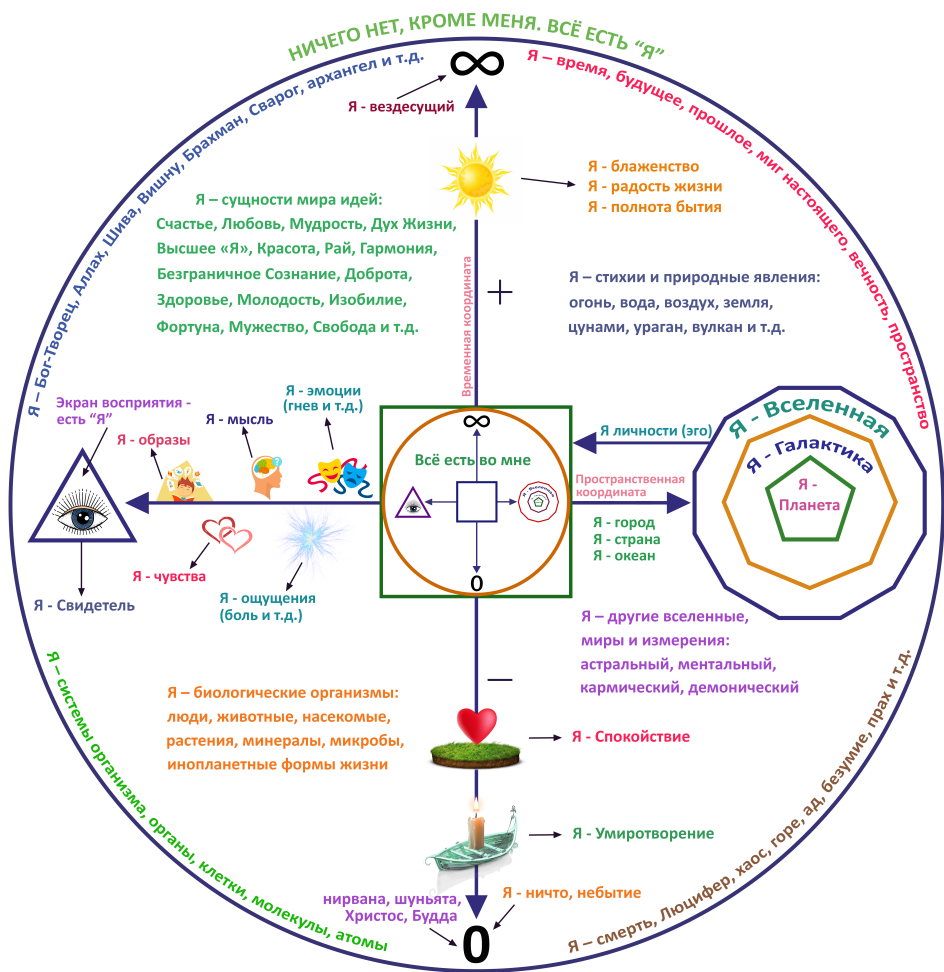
НИЧЕГО НЕТ, КРОМЕ МЕНЯ. ВСЁ ЕСТЬ "Я"

Я – Бог-Творец, Аллах, Шива, Вишну, Брахман, Сварог, архангел и т.д.

$\infty$

Я – время, будущее, прошлое, миг настоящего, вечность, пространство

Я - вездесущий

Я - блаженство
Я - радость жизни
Я - полнота бытия

Я – сущности мира идей:
Счастье, Любовь, Мудрость, Дух Жизни, Высшее «Я», Красота, Рай, Гармония, Безграничное Сознание, Доброта, Здоровье, Молодость, Изобилие, Фортуна, Мужество, Свобода и т.д.

Временная координата

+

Я – стихии и природные явления:
огонь, вода, воздух, земля, цунами, ураган, вулкан и т.д.

Экран восприятия - есть "Я"

Я - образы

Я - мысль

Я - эмоции
(гнев и т.д.)

$\infty$

Всё есть во мне

0

Я личности (эго)

Я - Вселенная

Я - Галактика

Я - Планета

Пространственная координата

Я - город
Я - страна
Я - океан

Я - чувства

Я - ощущения
(боль и т.д.)

Я - Свидетель

Я – другие вселенные, миры и измерения:
астральный, ментальный, кармический, демонический

—

Я – системы организма, органы, клетки, молекулы, атомы

Я – биологические организмы:
люди, животные, насекомые, растения, минералы, микробы, инопланетные формы жизни

Я - Спокойствие

Я - Умиротворение

нирвана, шуньята, Христос, Будда

Я - ничто, небытие

0

Я – смерть, Люцифер, хаос, горе, ад, безумие, прах и т.д.